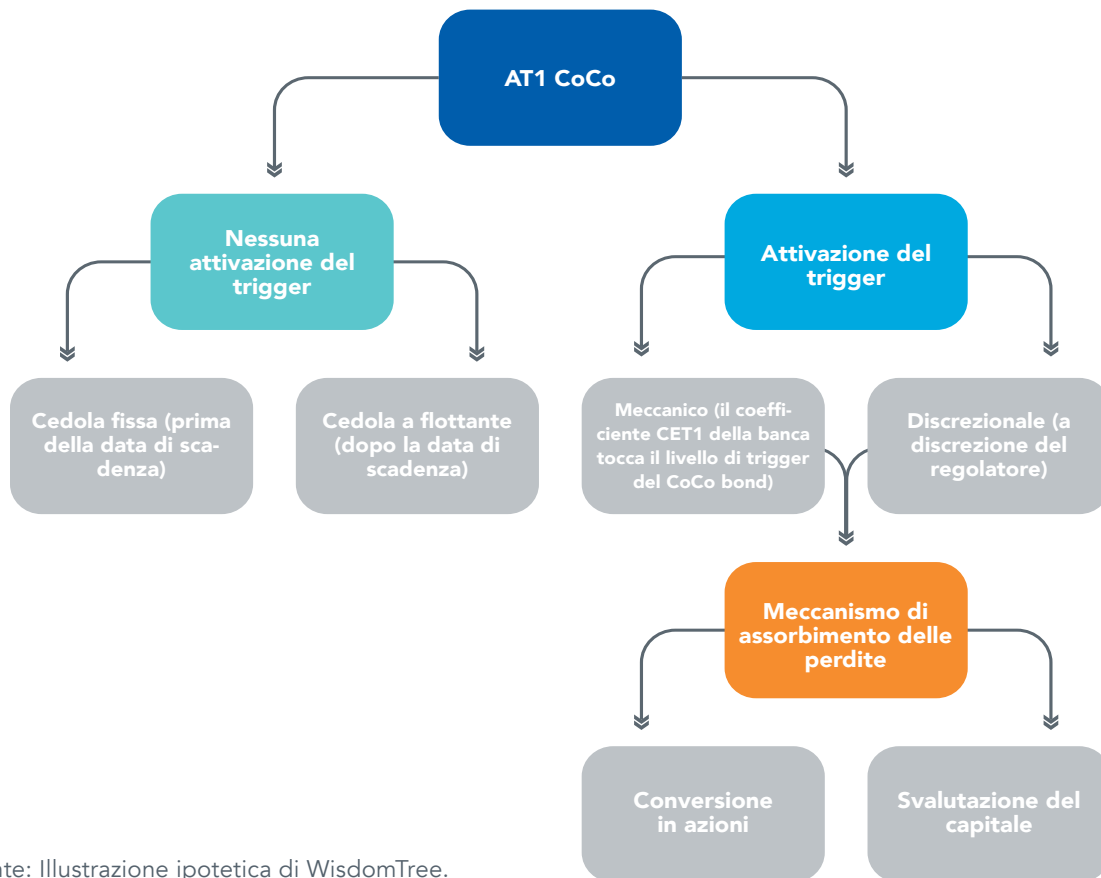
AT1 CoCo

Nessuna attivazione del trigger

Attivazione del trigger

Cedola fissa (prima della data di scadenza)

Cedola a flottante (dopo la data di scadenza)

Meccanico (il coefficiente CET1 della banca tocca il livello di trigger del CoCo bond)

Discrezionale (a discrezione del regolatore)

Meccanismo di assorbimento delle perdite

Conversione in azioni

Svalutazione del capitale

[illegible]nte: Illustrazione ipotetica di WisdomTree.